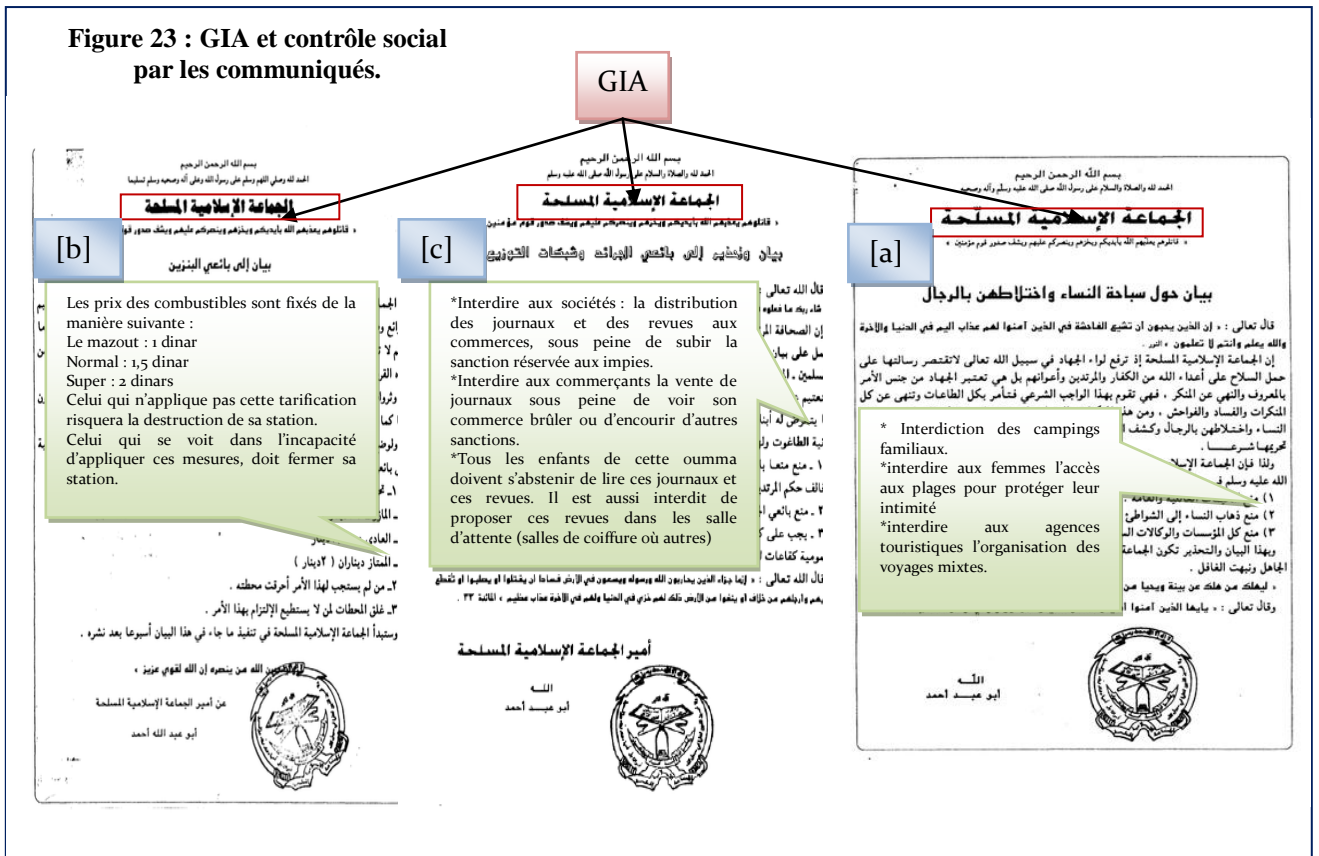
Figure 23 : GIA et contrôle social par les communiqués.

GIA

[b]

بسم الله الرحمن الرحيم

الجماعة الإسلامية المسلحة

بيان إلى بائعي البنزين

Les prix des combustibles sont fixés de la manière suivante :
Le mazout : 1 dinar
Normal : 1,5 dinar
Super : 2 dinars
Celui qui n'applique pas cette tarification risquera la destruction de sa station.
Celui qui se voit dans l'incapacité d'appliquer ces mesures, doit fermer sa station.

ـ الممتاز ديناران ( ٢ دينار )
٢ـ من لم يستجب لهذا الأمر أحرقت محطته .
٣ـ غلق المحطات لمن لا يستطيع الإلتزام بهذا الأمر .
وستبدأ الجماعة الإسلامية المسلحة في تنفيذ ما جاء في هذا البيان أسبوعا بعد نشره .

عن أمير الجماعة الإسلامية المسلحة
أبو عبد الله أحمد

[c]

بسم الله الرحمن الرحيم

الجماعة الإسلامية المسلحة

بيان وتحذير إلى بائعي الجرائد وشبكات التوزيع

*Interdire aux sociétés : la distribution des journaux et des revues aux commerces, sous peine de subir la sanction réservée aux impies.
*Interdire aux commerçants la vente de journaux sous peine de voir son commerce brûler ou d'encourir d'autres sanctions.
*Tous les enfants de cette oumma doivent s'abstenir de lire ces journaux et ces revues. Il est aussi interdit de proposer ces revues dans les salle d'attente (salles de coiffure où autres)

أمير الجماعة الإسلامية المسلحة
أبو عبيد أحمد

[a]

بسم الله الرحمن الرحيم

الجماعة الإسلامية المسلحة

بيان حول سباحة النساء واختلاطهن بالرجال

قال تعالى : « إن الذين يحبون أن تشيع الفاحشة في الذين آمنوا لهم عذاب أليم في الدنيا والآخرة والله يعلم وأنتم لا تعلمون » النور .

* Interdiction des campings familiaux.
*interdire aux femmes l'accès aux plages pour protéger leur intimité
*interdire aux agences touristiques l'organisation des voyages mixtes.

أبو عبيد أحمد